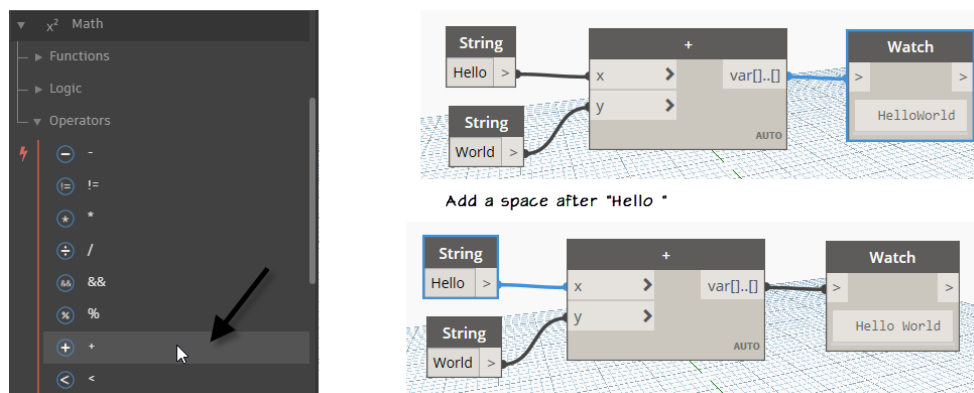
$x^2$ Math

Functions

Logic

Operators

-

!=

*

/

&&

%

+

<

String

Hello >

String

World >

+

x >

y >

var[]..[]

AUTO

Watch

>

>

HelloWorld

Add a space after "Hello "

String

Hello >

String

World >

+

x >

y >

var[]..[]

AUTO

Watch

>

>

Hello World